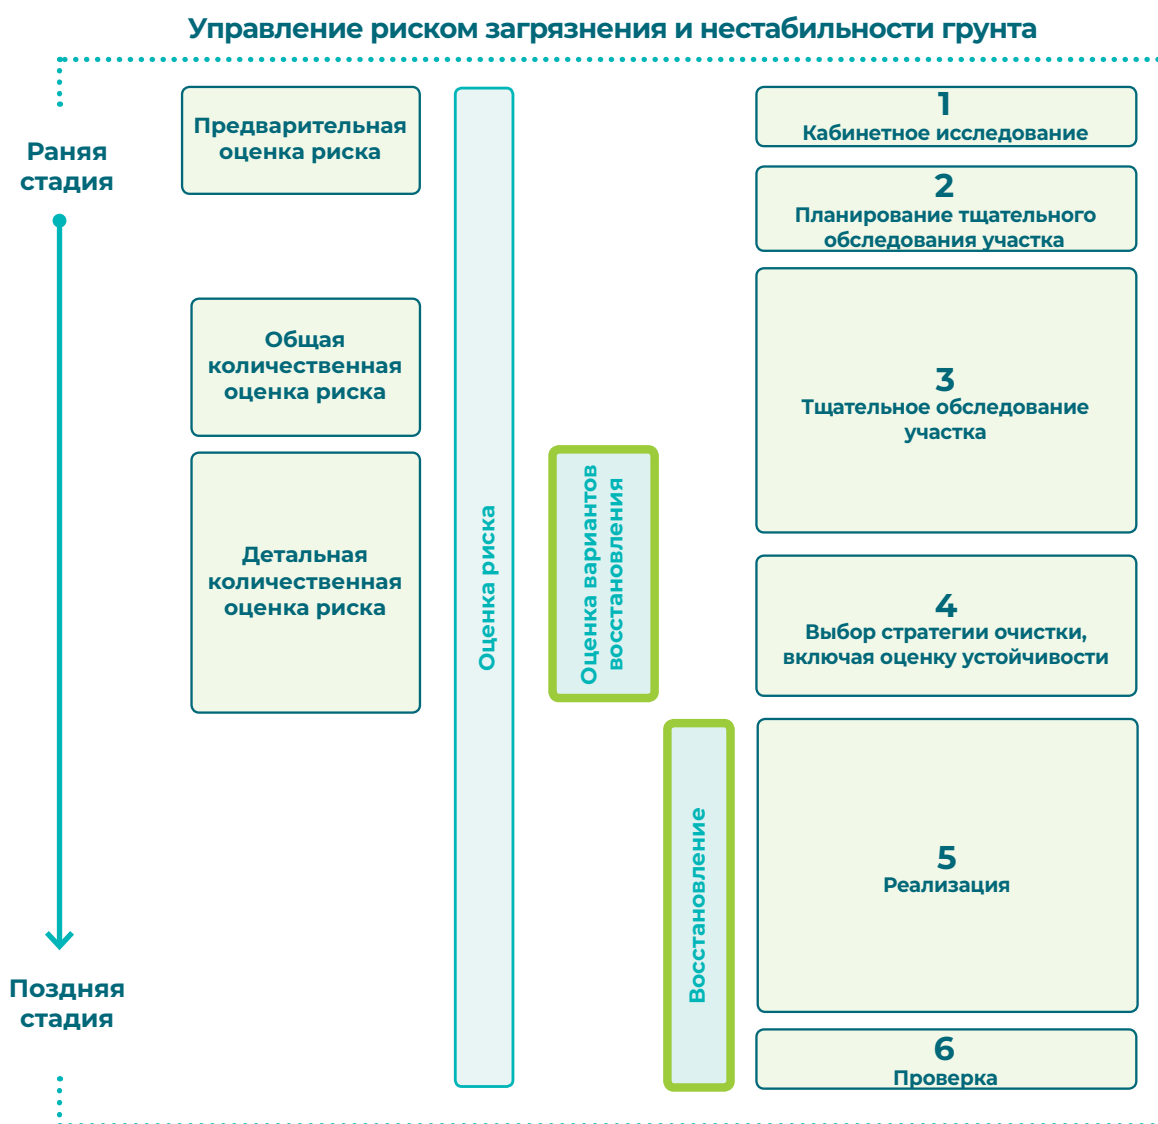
Управление риском загрязнения и нестабильности грунта

Раняя стадия

Поздняя стадия

Предварительная оценка риска

Общая количественная оценка риска

Детальная количественная оценка риска

Оценка риска

Оценка вариантов восстановления

Восстановление

1
Кабинетное исследование

2
Планирование тщательного обследования участка

3
Тщательное обследование участка

4
Выбор стратегии очистки, включая оценку устойчивости

5
Реализация

6
Проверка